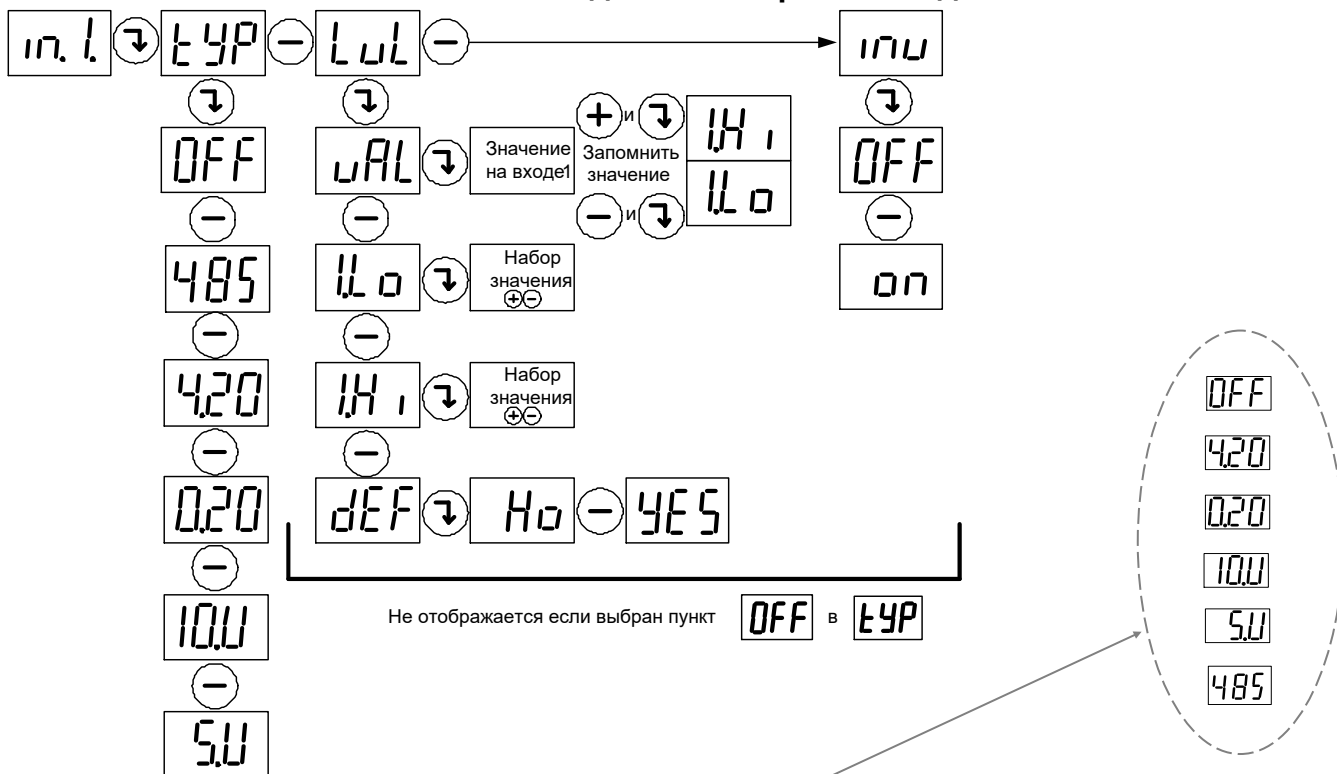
in.1. tYP LuL inu
OFF uAL Значение на входе1 и Запомнить значение и 1.Hi 1.Lo OFF
485 1.Lo Набор значения on
4.20 1.Hi Набор значения
0.20 dEF Ho YES
10.U
5.U

Не отображается если выбран пункт OFF в tYP

OFF
4.20
0.20
10.U
5.U
485